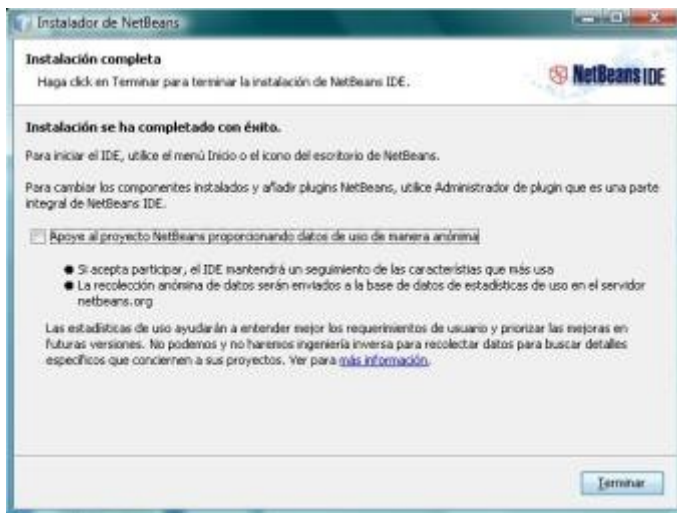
Instalador de NetBeans

Instalación completa

Haga click en Terminar para terminar la instalación de NetBeans IDE.

NetBeans IDE

Instalación se ha completado con éxito.

Para iniciar el IDE, utilice el menú Inicio o el icono del escritorio de NetBeans.

Para cambiar los componentes instalados y añadir plugins NetBeans, utilice Administrador de plugin que es una parte integral de NetBeans IDE.

Apoye al proyecto NetBeans proporcionando datos de uso de manera anónima

● Si acepta participar, el IDE mantendrá un seguimiento de las características que más usa
● La recolección anónima de datos serán enviados a la base de datos de estadísticas de uso en el servidor netbeans.org

Las estadísticas de uso ayudarán a entender mejor los requerimientos de usuario y priorizar las mejoras en futuras versiones. No podemos y no haremos ingeniería inversa para recolectar datos para buscar detalles específicos que conciernen a sus proyectos. Ver para más información.

Terminar